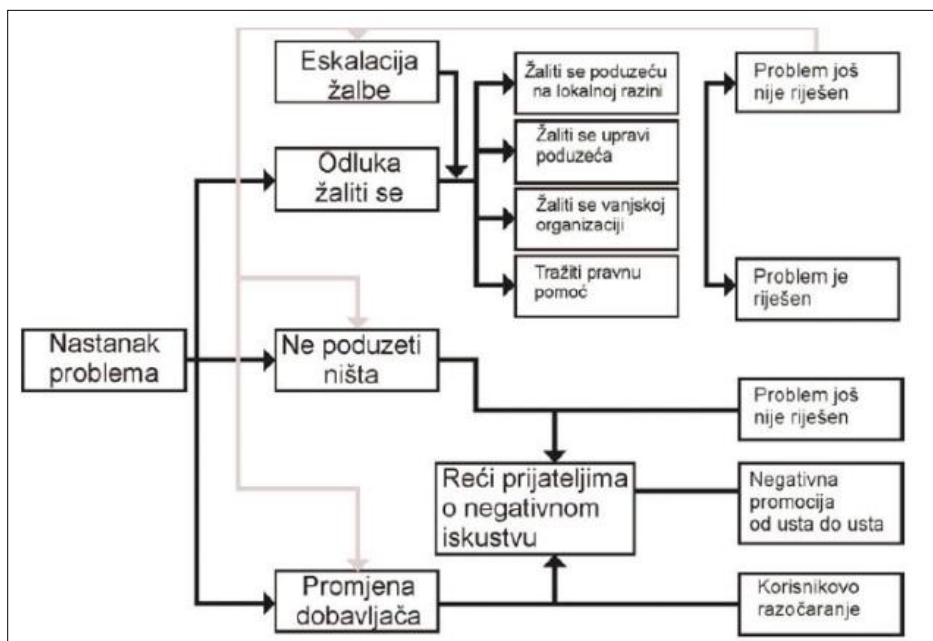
Eskalacija žalbe

Odluka žaliti se

Žaliti se poduzeću na lokalnoj razini

Žaliti se upravi poduzeća

Žaliti se vanjskoj organizaciji

Tražiti pravnu pomoć

Problem još nije riješen

Problem je riješen

Nastanak problema

Ne poduzeti ništa

Problem još nije riješen

Reći prijateljima o negativnom iskustvu

Negativna promocija od usta do usta

Promjena dobavljača

Korisnikovo razočaranje